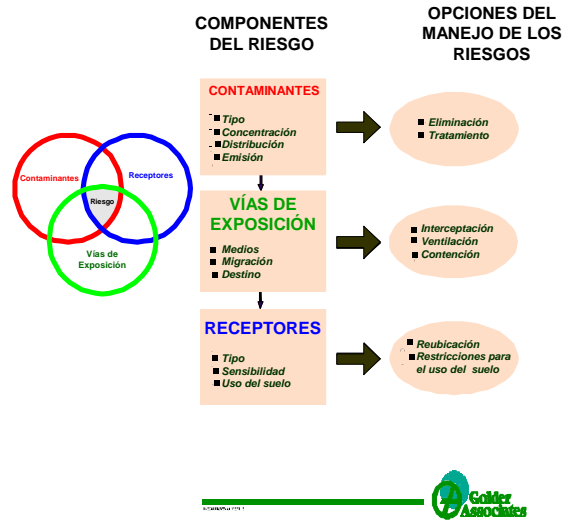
COMPONENTES DEL RIESGO

OPCIONES DEL MANEJO DE LOS RIESGOS

Contaminantes

Receptores

Riesgo

Vías de Exposición

CONTAMINANTES

Tipo
Concentración
Distribución
Emisión

Eliminación
Tratamiento

VÍAS DE EXPOSICIÓN

Medios
Migración
Destino

Intercepcatión
Ventilación
Contención

RECEPTORES

Tipo
Sensibilidad
Uso del suelo

Reubicación
Restricciones para el uso del suelo

Golder Associates

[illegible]